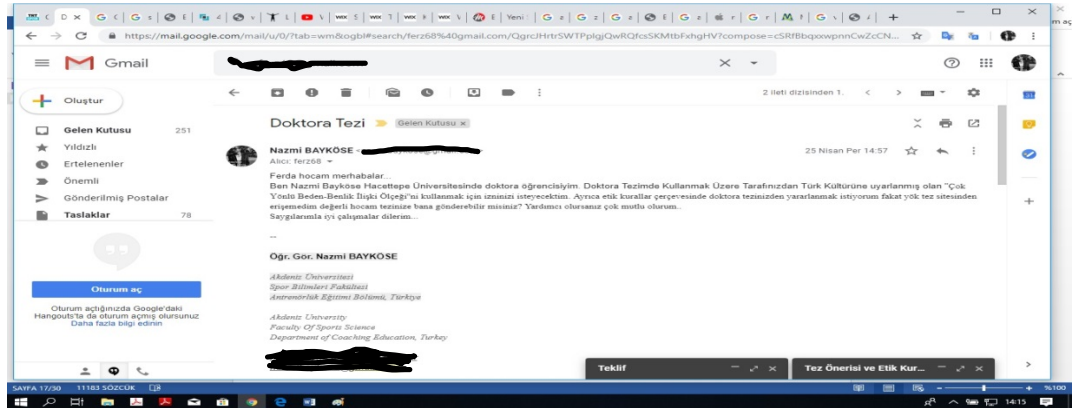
https://mail.google.com/mail/u/0/?tab=wm&ogbl#search/ferz68%40gmail.com/QgrcJHrtrSWTPplgjQwRQfcsSKMtbFxhgHV?compose=cSRfBbqxwpnnCwZcCN...

Gmail

Oluştur

Gelen Kutusu 251
Yıldızlı
Ertelenenler
Önemli
Gönderilmiş Postalar
Taslaklar 78

Oturum aç

Oturum açtığınızda Google'daki Hangouts'ta da oturum açmış olursunuz
Daha fazla bilgi edinin

2 ileti dizisinden 1.

Doktora Tezi Gelen Kutusu ×

Nazmi BAYKÖSE
Alıcı: ferz68

25 Nisan Per 14:57

Ferda hocam merhabalar...
Ben Nazmi Bayköse Hacettepe Üniversitesinde doktora öğrencisiyim. Doktora Tezimde Kullanmak Üzere Tarafınızdan Türk Kültürüne uyarlanmış olan "Çok Yönlü Beden-Benlik İlişki Ölçeği"ni kullanmak için izninizi isteyecektim. Ayrıca etik kurallar çerçevesinde doktora tezinizden yararlanmak istiyorum fakat yök tez sitesinden erişemedim değerli hocam tezinize bana gönderebilir misiniz? Yardımcı olursanız çok mutlu olurum..
Saygılarımla iyi çalışmalar dilerim...

--

Öğr. Gör. Nazmi BAYKÖSE

Akdeniz Üniversitesi
Spor Bilimleri Fakültesi
Antrenörlük Eğitimi Bölümü, Türkiye

Akdeniz University
Faculty Of Sports Science
Department of Coaching Education, Turkey

Teklif

Tez Önerisi ve Etik Kur...

SAYFA 17/30 11183 SÖZCÜK

%100

14:15